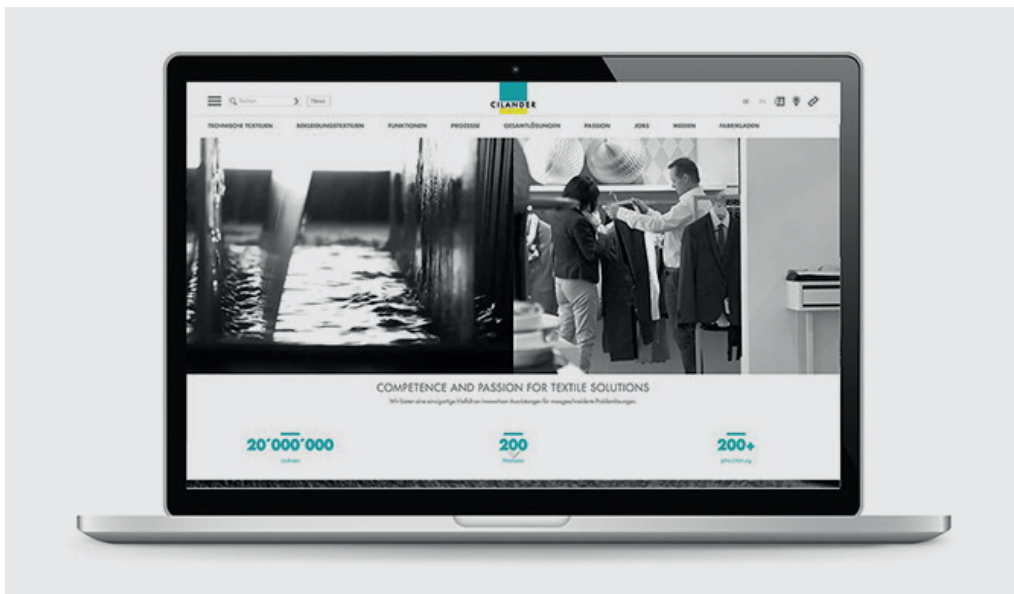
Suchen News

CILANDER

DE EN

TECHNISCHE TEXTILIEN BEKLEIDUNGSTEXTILIEN FUNKTIONEN PROZESSE GESAMTLÖSUNGEN PASSION JOBS MEDIEN FABRIKLADEN

COMPETENCE AND PASSION FOR TEXTILE SOLUTIONS

Wir bieten eine einzigartige Vielfalt an innovativen Ausrüstungen für massgeschneiderte Problemlösungen.

20'000'000
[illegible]

200
Mitarbeiter

200+
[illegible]